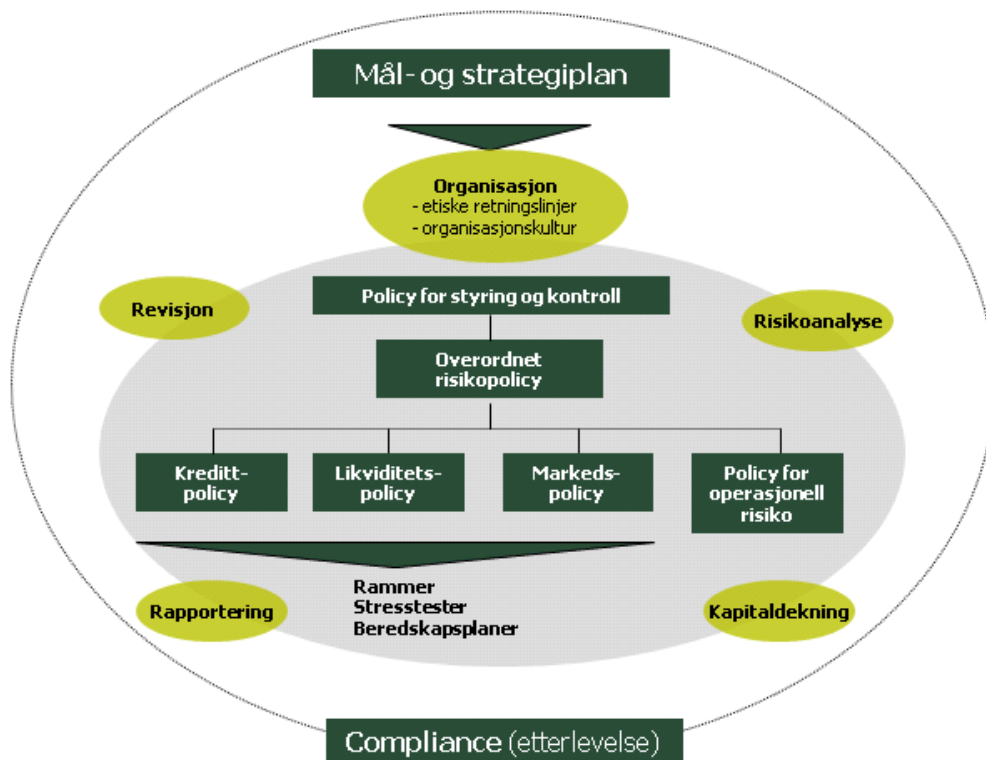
Mål- og strategiplan

Organisasjon
- etiske retningslinjer
- organisasjonskultur

Revisjon

Policy for styring og kontroll

Risikoanalyse

Overordnet risikopolicy

Kredittpolicy

Likviditetspolicy

Markedspolicy

Policy for operasjonell risiko

Rammer
Stresstester
Beredskapsplaner

Rapportering

Kapitaldekning

Compliance (etterlevelse)